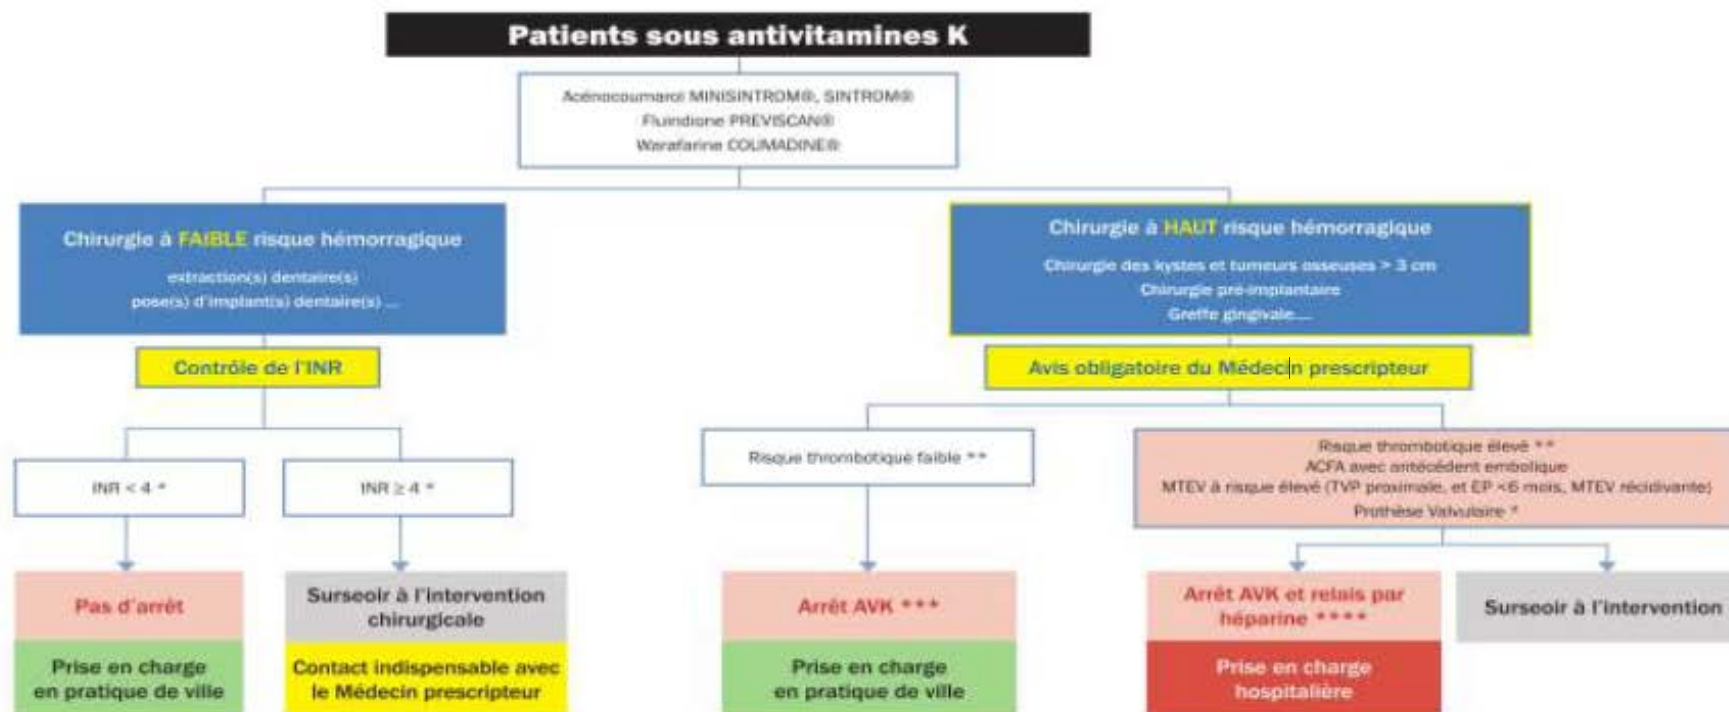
Patients sous antivitamines K

Acénocoumarol MINISINTROM®, SINTROM®
Fluindione PREVISCAN®
Warfarine COUMADINE®

Chirurgie à FAIBLE risque hémorragique
extraction(s) dentaire(s)
pose(s) d'implant(s) dentaire(s) ...

Contrôle de l'INR

INR < 4 *

INR ≥ 4 *

Pas d'arrêt

Prise en charge en pratique de ville

Surseoir à l'intervention chirurgicale

Contact indispensable avec le Médecin prescripteur

Chirurgie à HAUT risque hémorragique
Chirurgie des kystes et tumeurs osseuses > 3 cm
Chirurgie pré-implantaire
Greffe gingivale....

Avis obligatoire du Médecin prescripteur

Risque thrombotique faible **

Arrêt AVK ***

Prise en charge en pratique de ville

Risque thrombotique élevé **
ACFA avec antécédent embolique
MTEV à risque élevé (TVP proximale, et EP <6 mois, MTEV récidivante)
Prothèse Valvulaire *

Arrêt AVK et relais par héparine ****

Prise en charge hospitalière

Surseoir à l'intervention